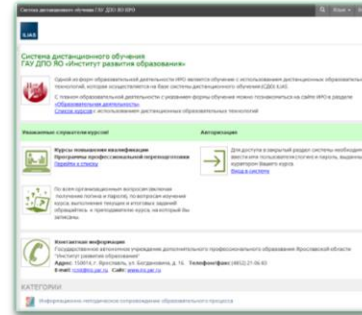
Система дистанционного обучения ГАУ ДПО ЯО ИРО

Система дистанционного обучения
ГАУ ДПО ЯО «Институт развития образования»

Одной из форм образовательной деятельности ИРО является обучение с использованием дистанционных образовательных технологий, которое осуществляется на базе системы дистанционного обучения (СДО) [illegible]

С планом образовательной деятельности с указанием формы обучения можно познакомиться на сайте ИРО в разделе «Образовательная деятельность»
Список курсов с использованием дистанционных образовательных технологий

Уважаемые слушатели курсов!

Авторизация

Курсы повышения квалификации
Программы профессиональной переподготовки
Перейти к списку

Для доступа в закрытый раздел системы необходимо ввести или пользовательский логин и пароль, выданные куратором вашего курса.
Вход в систему

По всем организационным вопросам (вопросы получения логина и пароля), по вопросам изучения курса, выполнения тестов и итоговых заданий обращайтесь к преподавателю курса, на который Вы записаны.

Контактная информация
Государственное автономное учреждение дополнительного профессионального образования Ярославской области "Институт развития образования"
Адрес: 150014, г. Ярославль, ул. Богдановича, д. 16 Телефон/факс: (4852) 21-06-83
E-mail: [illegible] Сайт: www.iro.yar.ru

КАТЕГОРИИ

Информационно-методическое сопровождение образовательного процесса